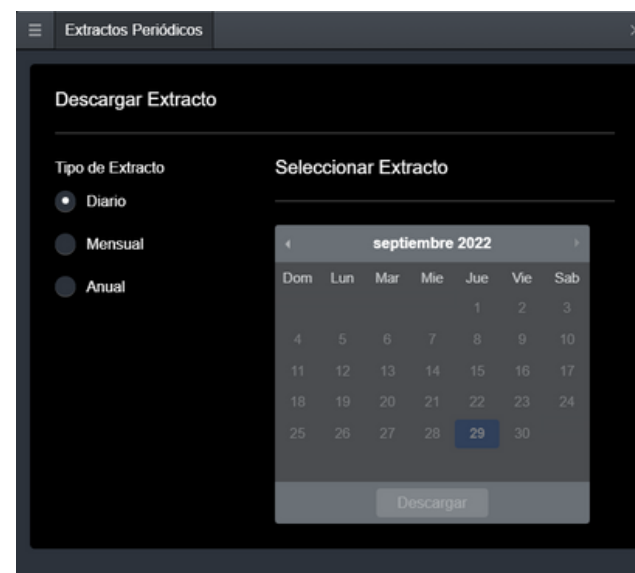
Extractos Periódicos

Descargar Extracto

Tipo de Extracto

Diario

Mensual

Anual

Seleccionar Extracto

septiembre 2022

| Dom | Lun | Mar | Mie | Jue | Vie | Sab |
|---|---|---|---|---|---|---|
| | | | | 1 | 2 | 3 |
| 4 | 5 | 6 | 7 | 8 | 9 | 10 |
| 11 | 12 | 13 | 14 | 15 | 16 | 17 |
| 18 | 19 | 20 | 21 | 22 | 23 | 24 |
| 25 | 26 | 27 | 28 | 29 | 30 | |

Descargar